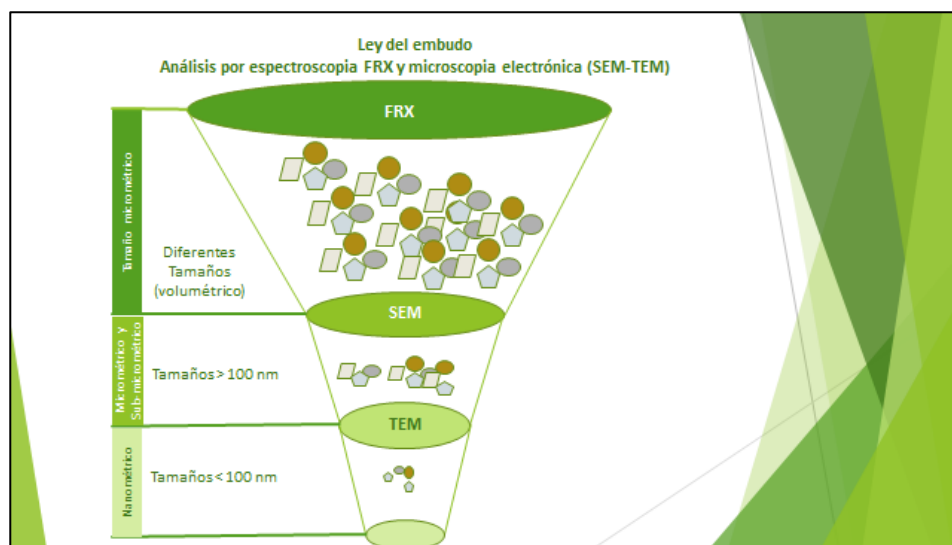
Ley del embudo
Análisis por espectroscopia FRX y microscopia electrónica (SEM-TEM)

FRX

Tamaño micrométrico

Diferentes Tamaños (volumétrico)

SEM

Micrométrico y Sub micrométrico

Tamaños > 100 nm

TEM

Nanométrico

Tamaños < 100 nm